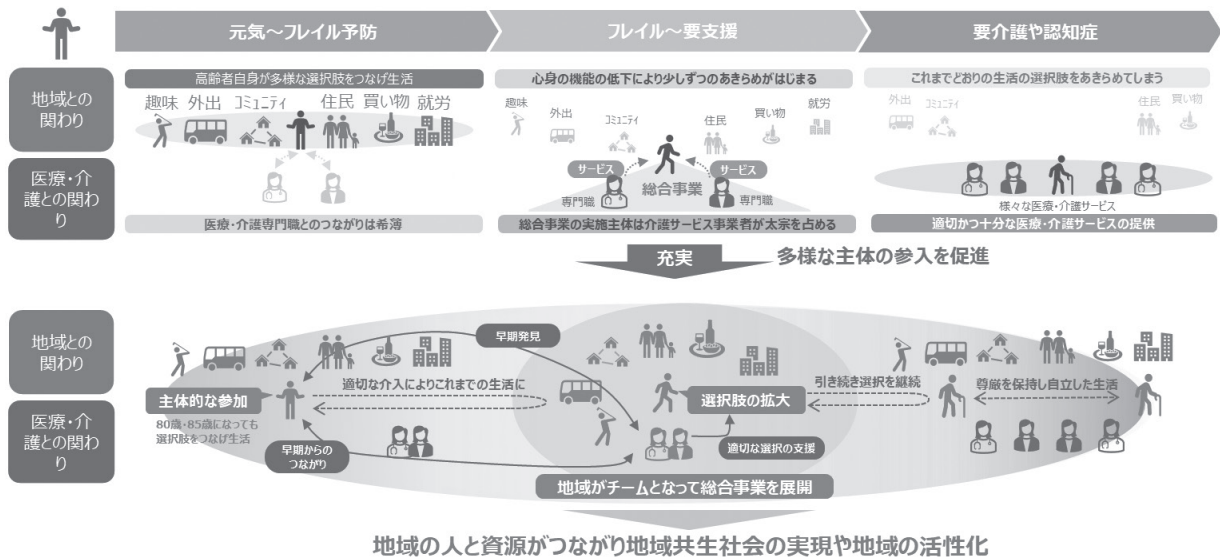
元気～フレイル予防

フレイル～要支援

要介護や認知症

地域との関わり

医療・介護との関わり

高齢者自身が多様な選択肢をつなげ生活

趣味 外出 コミュニティ 住民 買い物 就労

医療・介護専門職とのつながりは希薄

心身の機能の低下により少しずつのあきらめがはじまる

趣味 外出 コミュニティ 住民 買い物 就労

サービス サービス

専門職 総合事業 専門職

総合事業の実施主体は介護サービス事業者が太宗を占める

これまでどおりの生活の選択肢をあきらめてしまう

外出 コミュニティ 住民 買い物

様々な医療・介護サービス

適切かつ十分な医療・介護サービスの提供

充実 多様な主体の参入を促進

地域との関わり

医療・介護との関わり

早期発見

主体的な参加

80歳・85歳になっても選択肢をつなげ生活

適切な介入によりこれまでの生活に

早期からのつながり

選択肢の拡大

適切な選択の支援

引き続き選択を継続

尊厳を保持し自立した生活

地域がチームとなって総合事業を展開

地域の人と資源がつながり地域共生社会の実現や地域の活性化